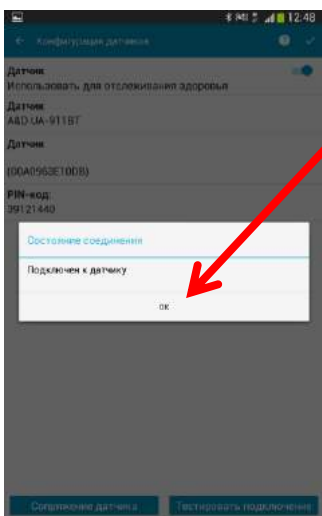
12:48

Конфигурация датчиков

Датчик
Использовать для отслеживания здоровья

Датчик
A&D UA-911BT

Датчик

(00A0963E10DB)

PIN-код
39121440

Состояние соединения

Подключен к датчику

ок

Соединение датчика

Тестировать подключение